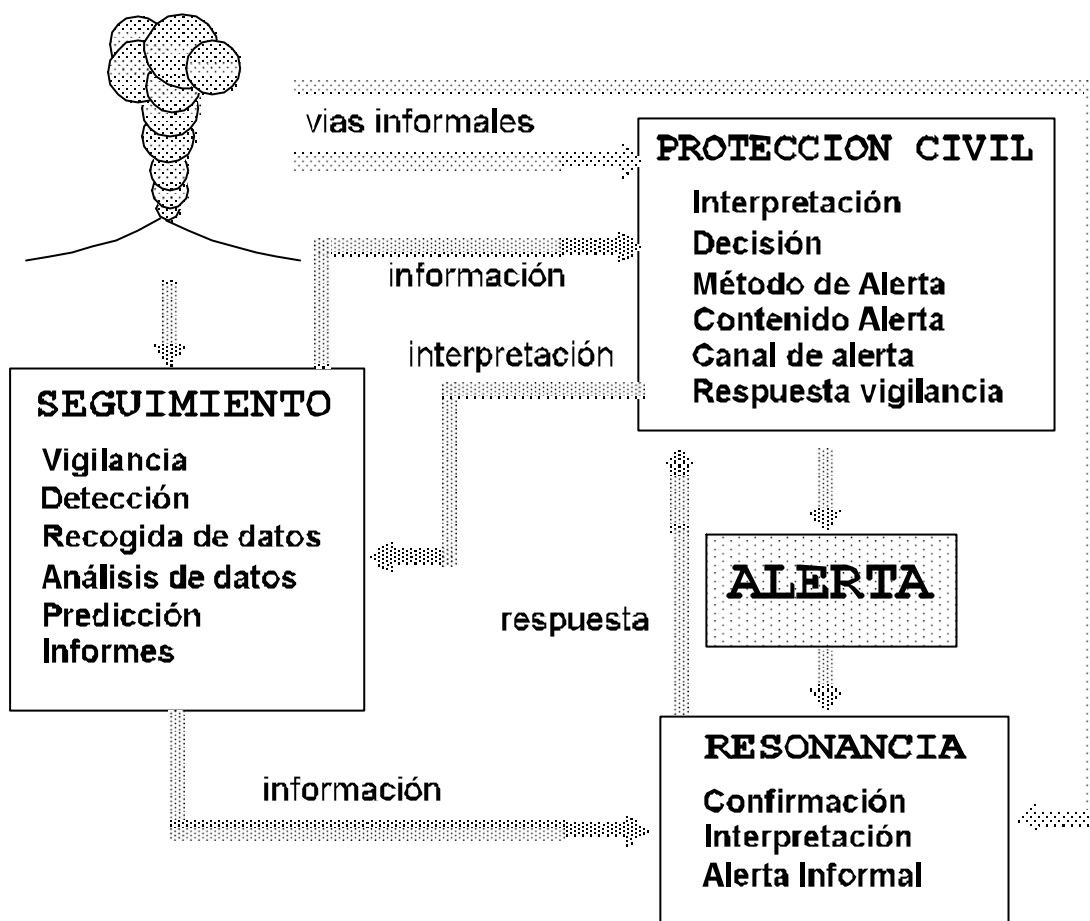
vias informales

PROTECCION CIVIL

Interpretación
Decisión
Método de Alerta
Contenido Alerta
Canal de alerta
Respuesta vigilancia

información

interpretación

SEGUIMIENTO

Vigilancia
Detección
Recogida de datos
Análisis de datos
Predicción
Informes

ALERTA

respuesta

RESONANCIA

Confirmación
Interpretación
Alerta Informal

información